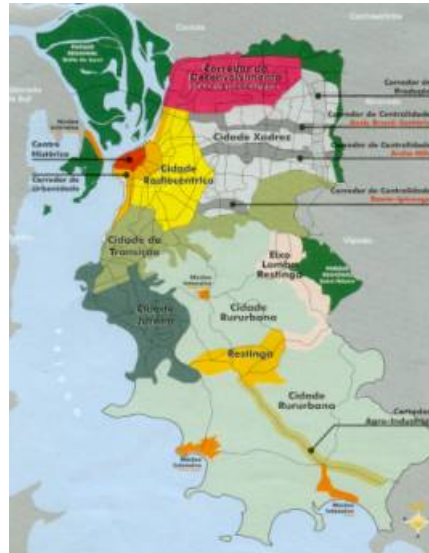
Canoas
Gravataí
Corredor do Desenvolvimento
Corredor de Produção
Corredor de Centralidade
Corredor de Centralidade
Corredor de Centralidade
Cidade Xadrez
Centro Histórico
Corredor de Urbanidade
Cidade Radiocêntrica
Cidade de Transição
Eixo Lomba-Restinga
Viamão
Cidade Jardim
Cidade Rururbana
Restinga
Cidade Rururbana
Corredor Agro-Industrial
Cidade Rururbana